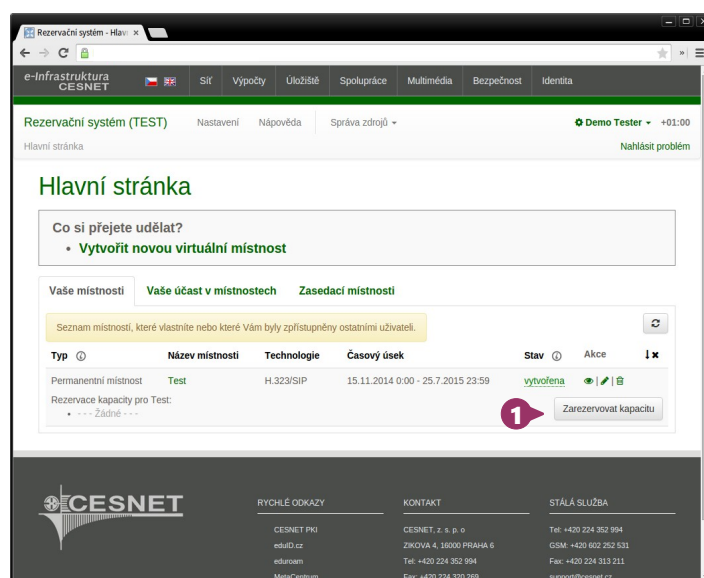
Rezervační systém - Hlav ×

e-Infrastruktura CESNET

Síť Výpočty Úložiště Spolupráce Multimédia Bezpečnost Identita

Rezervační systém (TEST) Nastavení Nápověda Správa zdrojů

Demo Tester +01:00

Hlavní stránka

Nahlásit problém

Hlavní stránka

Co si přejete udělat?

• Vytvořit novou virtuální místnost

Vaše místnosti Vaše účast v místnostech Zasedací místnosti

Seznam místností, které vlastníte nebo které Vám byly zpřístupněny ostatními uživateli.

| Typ | Název místnosti | Technologie | Časový úsek | Stav | Akce |
|---|---|---|---|---|---|
| Permanentní místnost | Test | H.323/SIP | 15.11.2014 0:00 - 25.7.2015 23:59 | vytvořena | |

Rezervace kapacity pro Test:

• - - - Žádné - - -

1

Zarezervovat kapacitu

CESNET

RYCHLÉ ODKAZY

CESNET PKI

eduID.cz

eduroam

MetaCentrum

KONTAKT

CESNET, z. s. p. o.

ZIKOVA 4, 16000 PRAHA 6

Tel: +420 224 352 994

Fax: +420 224 320 269

STÁLÁ SLUŽBA

Tel: +420 224 352 994

GSM: +420 602 252 531

Fax: +420 224 313 211

support@cesnet.cz